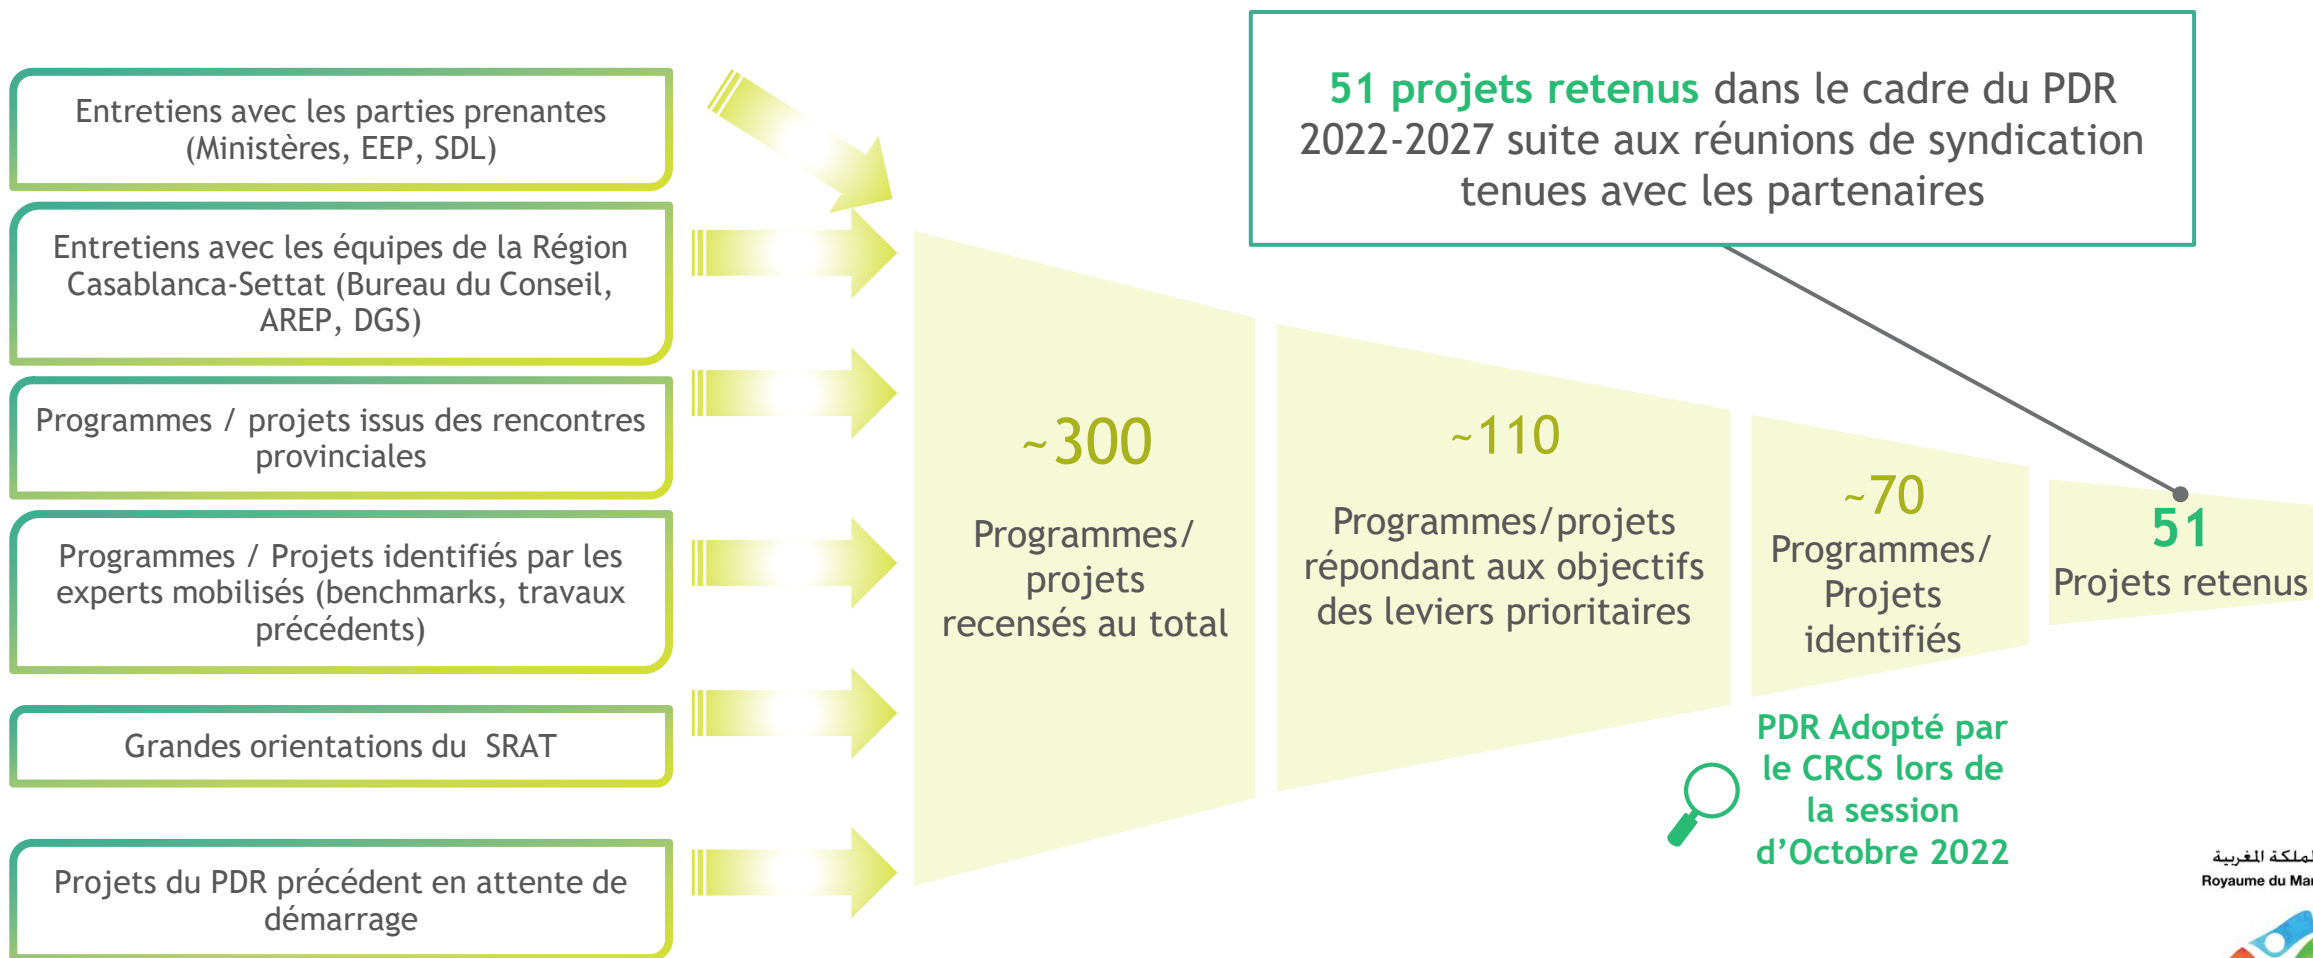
Entretiens avec les parties prenantes (Ministères, EEP, SDL)

Entretiens avec les équipes de la Région Casablanca-Settat (Bureau du Conseil, AREP, DGS)

Programmes / projets issus des rencontres provinciales

Programmes / Projets identifiés par les experts mobilisés (benchmarks, travaux précédents)

Grandes orientations du SRAT

Projets du PDR précédent en attente de démarrage

51 projets retenus dans le cadre du PDR 2022-2027 suite aux réunions de syndication tenues avec les partenaires

~300
Programmes/ projets recensés au total

~110
Programmes/projets répondant aux objectifs des leviers prioritaires

~70
Programmes/ Projets identifiés

51
Projets retenus

PDR Adopté par le CRCS lors de la session d'Octobre 2022

الملكة المغربية
Royaume du Ma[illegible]